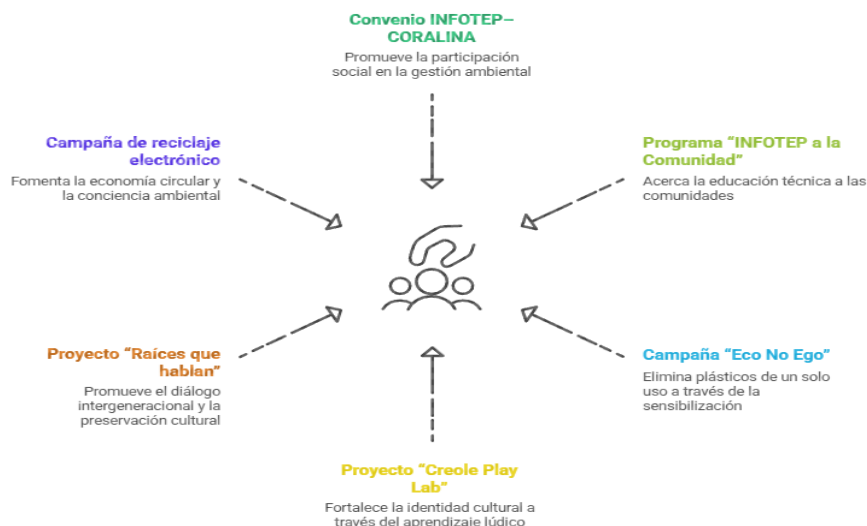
Convenio INFOTEP–CORALINA

Promueve la participación social en la gestión ambiental

Campaña de reciclaje electrónico

Fomenta la economía circular y la conciencia ambiental

Programa “INFOTEP a la Comunidad”

Acerca la educación técnica a las comunidades

Proyecto “Raíces que hablan”

Promueve el diálogo intergeneracional y la preservación cultural

Campaña “Eco No Ego”

Elimina plásticos de un solo uso a través de la sensibilización

Proyecto "Creole Play Lab"

Fortalece la identidad cultural a través del aprendizaje lúdico